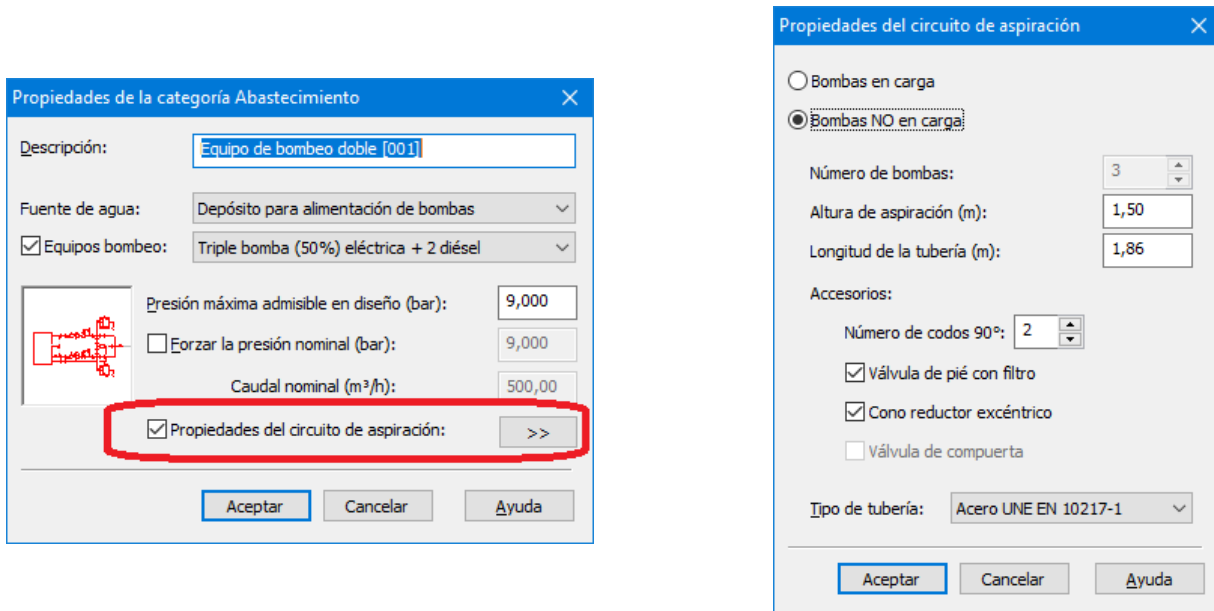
Propiedades de la categoría Abastecimiento

Descripción: Equipo de bombeo doble [001]

Fuente de agua: Depósito para alimentación de bombas

Equipos bombeo: Triple bomba (50%) eléctrica + 2 diésel

Presión máxima admisible en diseño (bar): 9,000

Forzar la presión nominal (bar): 9,000

Caudal nominal (m³/h): 500,00

Propiedades del circuito de aspiración: >>

Aceptar Cancelar Ayuda

Propiedades del circuito de aspiración

Bombas en carga

Bombas NO en carga

Número de bombas: 3

Altura de aspiración (m): 1,50

Longitud de la tubería (m): 1,86

Accesorios:

Número de codos 90°: 2

Válvula de pié con filtro

Cono reductor excéntrico

Válvula de compuerta

Tipo de tubería: Acero UNE EN 10217-1

Aceptar Cancelar Ayuda